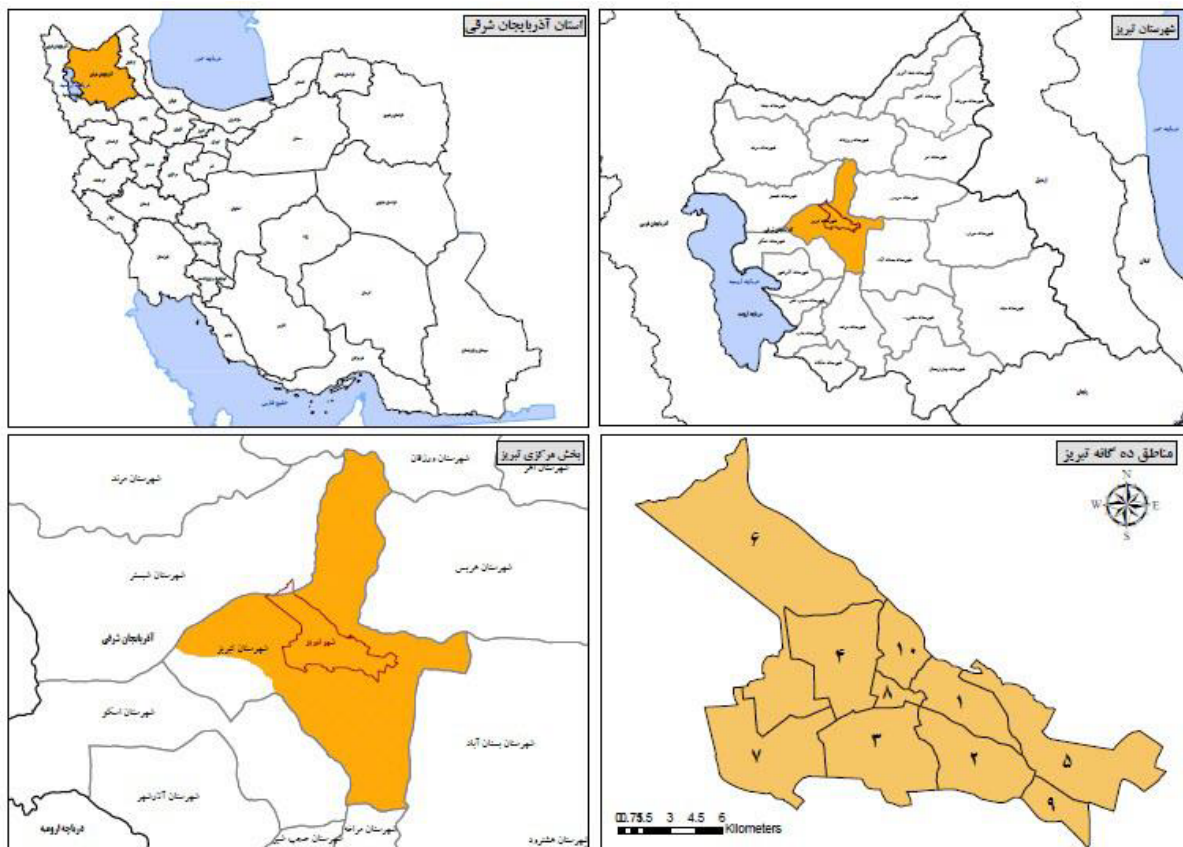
استان آذربایجان شرقی

شهرستان تبریز

بخش مرکزی تبریز

شهرستان ورزقان

شهرستان اهر

شهرستان مرند

شهرستان شبستر

شهرستان هریس

آذربایجان شرقی

شهرستان تبریز

شهر تبریز

شهرستان اسکو

شهرستان بستان آباد

شهرستان آذرشهر

دریاچه ارومیه

شهرستان مراغه

شهرستان عجب شیر

شهرستان هشترود

مناطق ده گانه تبریز

N

W

E

S

۶

۴

۱۰

۸

۱

۷

۳

۲

۵

۹

0 0.75.5 3 4.5 6
Kilometers